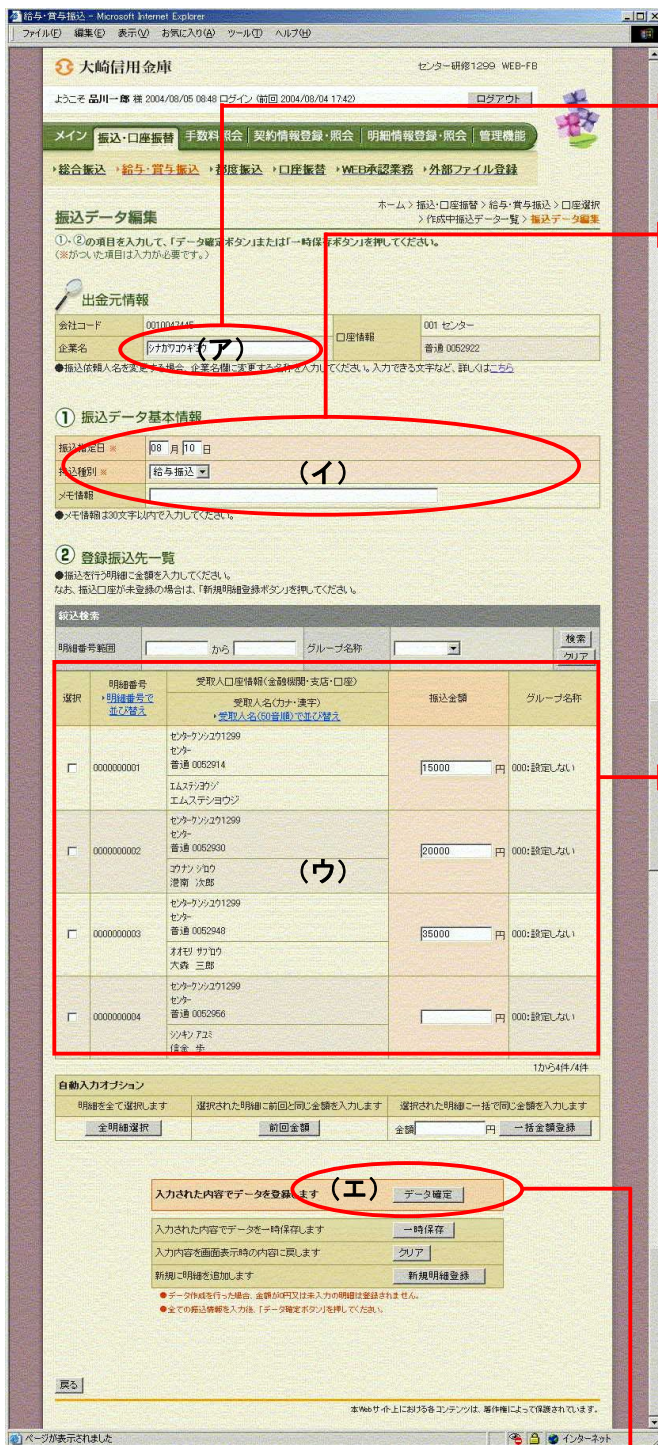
給与・賞与振込 - Microsoft Internet Explorer

ファイル(F) 編集(E) 表示(V) お気に入り(A) ツール(T) ヘルプ(H)

大崎信用金庫

センター研修1299 WEB-FB

ようこそ 品川一郎 様 2004/08/05 08:48 ログイン (前回 2004/08/04 17:42)

ログアウト

メイン 振込・口座振替 手数料照会 契約情報登録・照会 明細情報登録・照会 管理機能

総合振込 給与・賞与振込 都度振込 口座振替 WEB承認業務 外部ファイル登録

ホーム > 振込・口座振替 > 給与・賞与振込 > 口座選択 > 作成中振込データ一覧 > 振込データ編集

振込データ編集

①、②の項目を入力して、「データ確定ボタン」または「一時保存ボタン」を押してください。
(※がついた項目は入力が必要です。)

出金元情報

| 会社コード | 0010047445 | 口座情報 | 001 センター |
|---|---|---|---|
| 企業名 | シナガワコウギョウ | | 普通 0052922 |

(ア)

●振込依頼人名を変更する場合、企業名欄に変更する名称を入力してください。入力できる文字など、詳しくはこちら

① 振込データ基本情報

| 振込指定日 ※ | 08 月 10 日 |
|---|---|
| 振込種別 ※ | 給与振込 |
| メモ情報 | |

(イ)

●メモ情報は30文字以内で入力してください。

② 登録振込先一覧

●振込を行う明細に金額を入力してください。
なお、振込口座が未登録の場合は、「新規明細登録ボタン」を押してください。

絞込検索

明細番号範囲 から グループ名称 検索 クリア

| 選択 | 明細番号 明細番号で並び替え | 受取人口座情報(金融機関・支店・口座) 受取人名(カナ・漢字) 受取人名(50音順)で並び替え | 振込金額 | グループ名称 |
|---|---|---|---|---|
| □ | 0000000001 | センターケンシュウ1299 センター 普通 0052914 エムステシヨウジ エムステシヨウジ | 15000 円 | 000:設定しない |
| □ | 0000000002 | センターケンシュウ1299 センター 普通 0052930 コウナン ジロウ 港南 次郎 | 20000 円 | 000:設定しない |
| □ | 0000000003 | センターケンシュウ1299 センター 普通 0052948 オオモリ サブロウ 大森 三郎 | 35000 円 | 000:設定しない |
| □ | 0000000004 | センターケンシュウ1299 センター 普通 0052956 シンキン アユミ 信金 歩 | 円 | 000:設定しない |

(ウ)

1から4件/4件

自動入力オプション

| 明細を全て選択します | 選択された明細に前回と同じ金額を入力します | 選択された明細に一括で同じ金額を入力します |
|---|---|---|
| 全明細選択 | 前回金額 | 金額 円 一括金額登録 |

入力された内容でデータを登録します (エ) データ確定

入力された内容でデータを一時保存します 一時保存
入力内容を画面表示時の内容に戻します クリア
新規に明細を追加します 新規明細登録

●データ作成を行った場合、金額が0円又は未入力の明細は登録されません。
●全ての振込情報を入力後、「データ確定ボタン」を押してください。

戻る

本Webサイト上における各コンテンツは、著作権によって保護されています。

ページが表示されました

インターネット